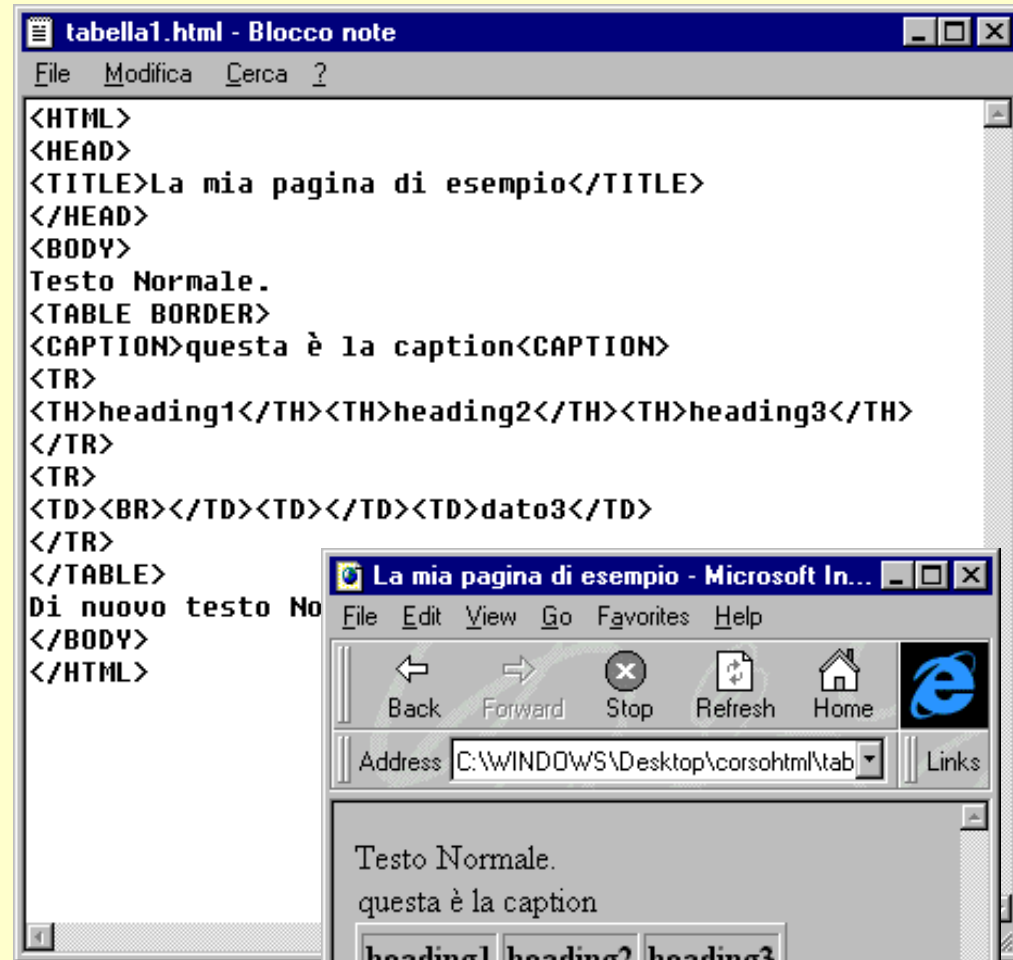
tabella1.html - Blocco note

File Modifica Cerca ?

<HTML>
<HEAD>
<TITLE>La mia pagina di esempio</TITLE>
</HEAD>
<BODY>
Testo Normale.
<TABLE BORDER>
<CAPTION>questa è la caption<CAPTION>
<TR>
<TH>heading1</TH><TH>heading2</TH><TH>heading3</TH>
</TR>
<TR>
<TD><BR></TD><TD></TD><TD>dato3</TD>
</TR>
</TABLE>
Di nuovo testo No
</BODY>
</HTML>

La mia pagina di esempio - Microsoft In...

File Edit View Go Favorites Help

Back Forward Stop Refresh Home

Address C:\WINDOWS\Desktop\corsohtml\tab Links

Testo Normale.
questa è la caption

| heading1 | heading2 | heading3 |
|---|---|---|